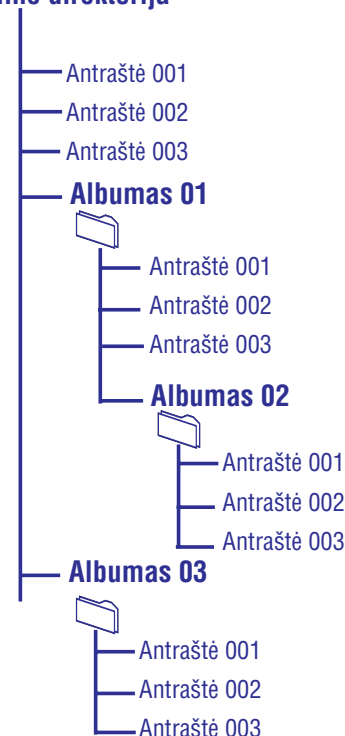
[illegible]inis direktorija

Antraštė 001
Antraštė 002
Antraštė 003
Albumas 01
Antraštė 001
Antraštė 002
Antraštė 003
Albumas 02
Antraštė 001
Antraštė 002
Antraštė 003
Albumas 03
Antraštė 001
Antraštė 002
Antraštė 003